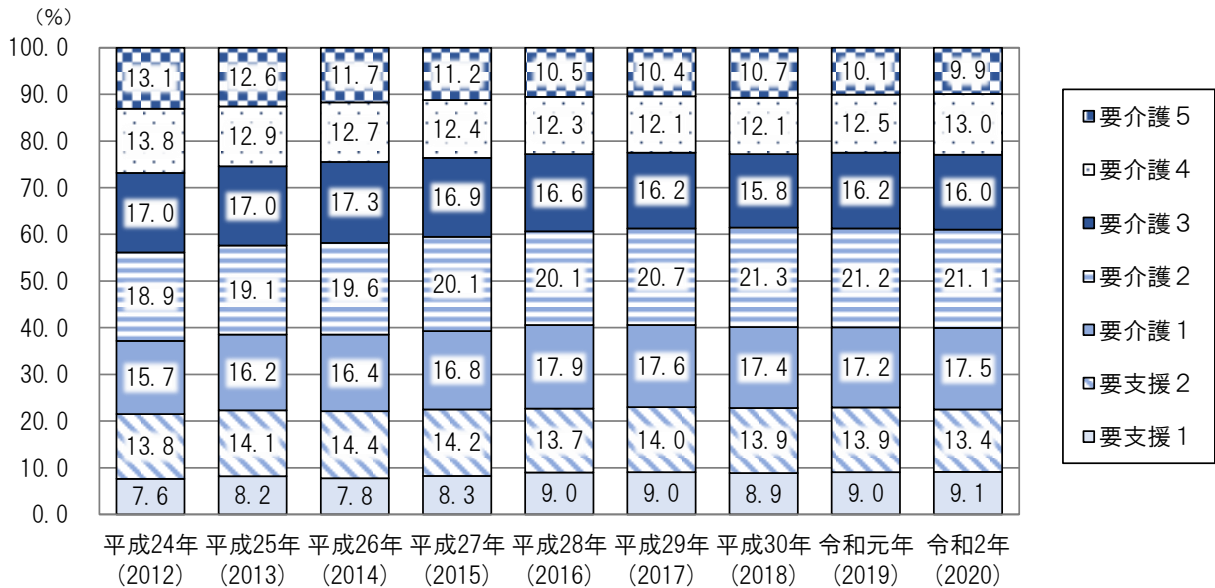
(%)
100.0
90.0
80.0
70.0
60.0
50.0
40.0
30.0
20.0
10.0
0.0

| | 平成24年 (2012) | 平成25年 (2013) | 平成26年 (2014) | 平成27年 (2015) | 平成28年 (2016) | 平成29年 (2017) | 平成30年 (2018) | 令和元年 (2019) | 令和2年 (2020) |
|---|---|---|---|---|---|---|---|---|---|
| 要介護5 | 13.1 | 12.6 | 11.7 | 11.2 | 10.5 | 10.4 | 10.7 | 10.1 | 9.9 |
| 要介護4 | 13.8 | 12.9 | 12.7 | 12.4 | 12.3 | 12.1 | 12.1 | 12.5 | 13.0 |
| 要介護3 | 17.0 | 17.0 | 17.3 | 16.9 | 16.6 | 16.2 | 15.8 | 16.2 | 16.0 |
| 要介護2 | 18.9 | 19.1 | 19.6 | 20.1 | 20.1 | 20.7 | 21.3 | 21.2 | 21.1 |
| 要介護1 | 15.7 | 16.2 | 16.4 | 16.8 | 17.9 | 17.6 | 17.4 | 17.2 | 17.5 |
| 要支援2 | 13.8 | 14.1 | 14.4 | 14.2 | 13.7 | 14.0 | 13.9 | 13.9 | 13.4 |
| 要支援1 | 7.6 | 8.2 | 7.8 | 8.3 | 9.0 | 9.0 | 8.9 | 9.0 | 9.1 |

要介護5
要介護4
要介護3
要介護2
要介護1
要支援2
要支援1